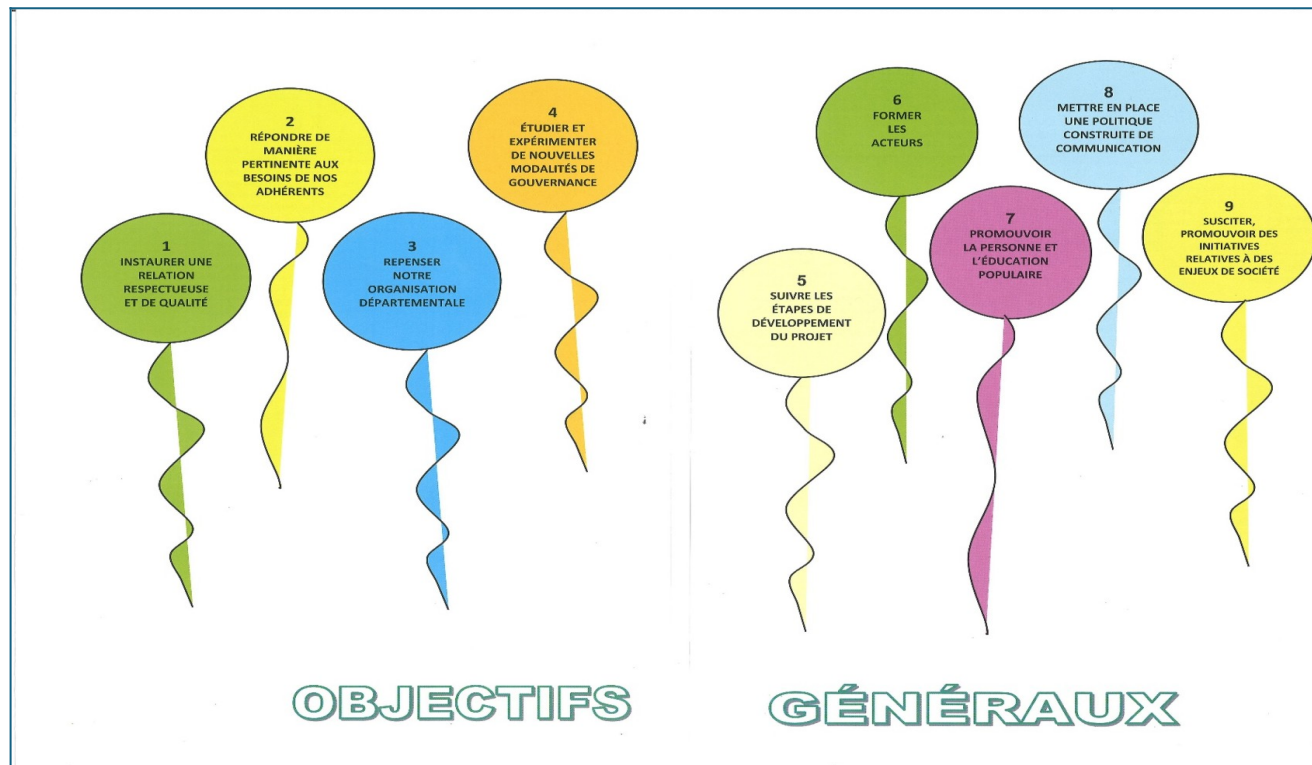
1
INSTAURER UNE RELATION RESPECTUEUSE ET DE QUALITÉ

2
RÉPONDRE DE MANIÈRE PERTINENTE AUX BESOINS DE NOS ADHÉRENTS

3
REPENSER NOTRE ORGANISATION DÉPARTEMENTALE

4
ÉTUDIER ET EXPÉRIMENTER DE NOUVELLES MODALITÉS DE GOUVERNANCE

5
SUIVRE LES ÉTAPES DE DÉVELOPPEMENT DU PROJET

6
FORMER LES ACTEURS

7
PROMOUVOIR LA PERSONNE ET L'ÉDUCATION POPULAIRE

8
METTRE EN PLACE UNE POLITIQUE CONSTRUITE DE COMMUNICATION

9
SUSCITER, PROMOUVOIR DES INITIATIVES RELATIVES À DES ENJEUX DE SOCIÉTÉ

OBJECTIFS GÉNÉRAUX